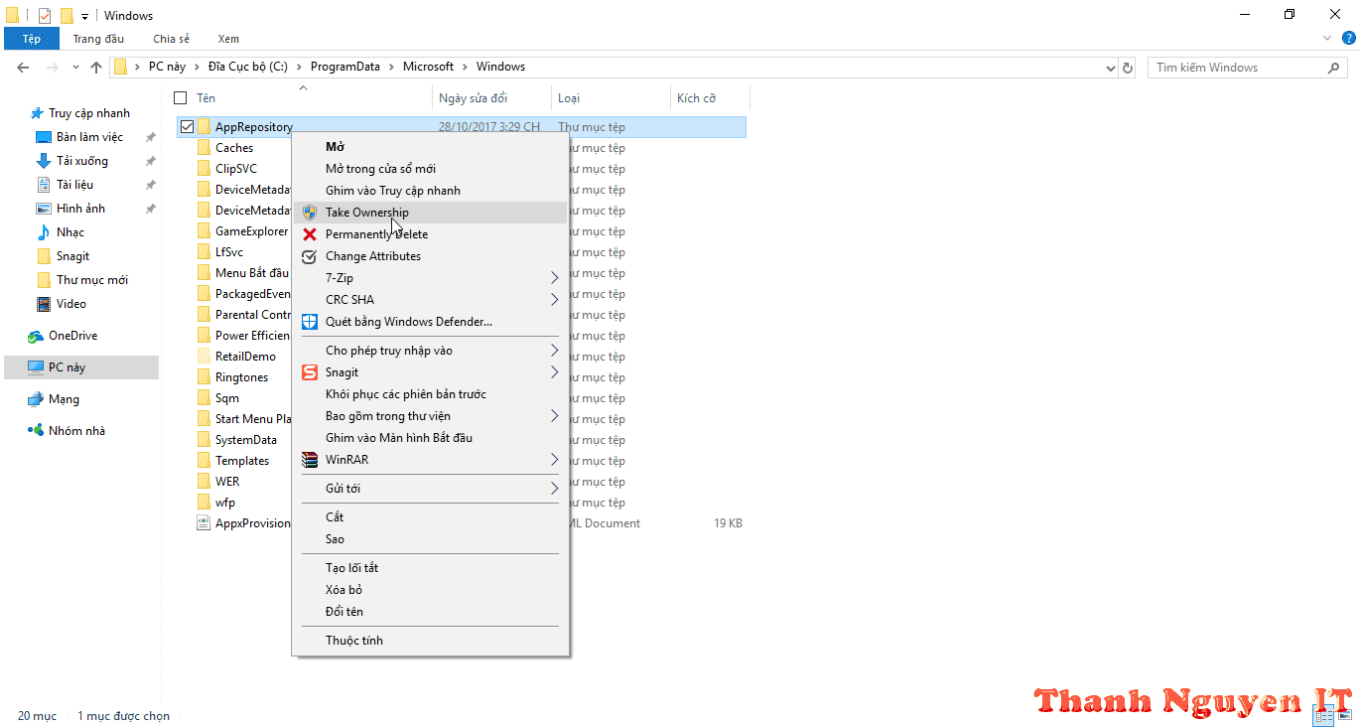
Windows

Tệp Trang đầu Chia sẻ Xem

PC này > Đĩa Cục bộ (C:) > ProgramData > Microsoft > Windows

Tìm kiếm Windows

Truy cập nhanh
Bàn làm việc
Tải xuống
Tài liệu
Hình ảnh
Nhạc
Snagit
Thư mục mới
Video
OneDrive
PC này
Mạng
Nhóm nhà

| Tên | Ngày sửa đổi | Loại | Kích cỡ |
|---|---|---|---|
| AppRepository | 28/10/2017 3:29 CH | Thư mục tệp | |
| Caches | | Thư mục tệp | |
| ClipSVC | | Thư mục tệp | |
| DeviceMetadat | | Thư mục tệp | |
| DeviceMetadat | | Thư mục tệp | |
| GameExplorer | | Thư mục tệp | |
| LfSvc | | Thư mục tệp | |
| Menu Bắt đầu | | Thư mục tệp | |
| PackagedEven | | Thư mục tệp | |
| Parental Contr | | Thư mục tệp | |
| Power Efficien | | Thư mục tệp | |
| RetailDemo | | Thư mục tệp | |
| Ringtones | | Thư mục tệp | |
| Sqm | | Thư mục tệp | |
| Start Menu Pla | | Thư mục tệp | |
| SystemData | | Thư mục tệp | |
| Templates | | Thư mục tệp | |
| WER | | Thư mục tệp | |
| wfp | | Thư mục tệp | |
| AppxProvision | | ML Document | 19 KB |

Mở
Mở trong cửa sổ mới
Ghim vào Truy cập nhanh
Take Ownership
Permanently Delete
Change Attributes
7-Zip
CRC SHA
Quét bằng Windows Defender...
Cho phép truy nhập vào
Snagit
Khôi phục các phiên bản trước
Bao gồm trong thư viện
Ghim vào Màn hình Bắt đầu
WinRAR
Gửi tới
Cắt
Sao
Tạo lối tắt
Xóa bỏ
Đổi tên
Thuộc tính

20 mục 1 mục được chọn

Thanh Nguyen IT